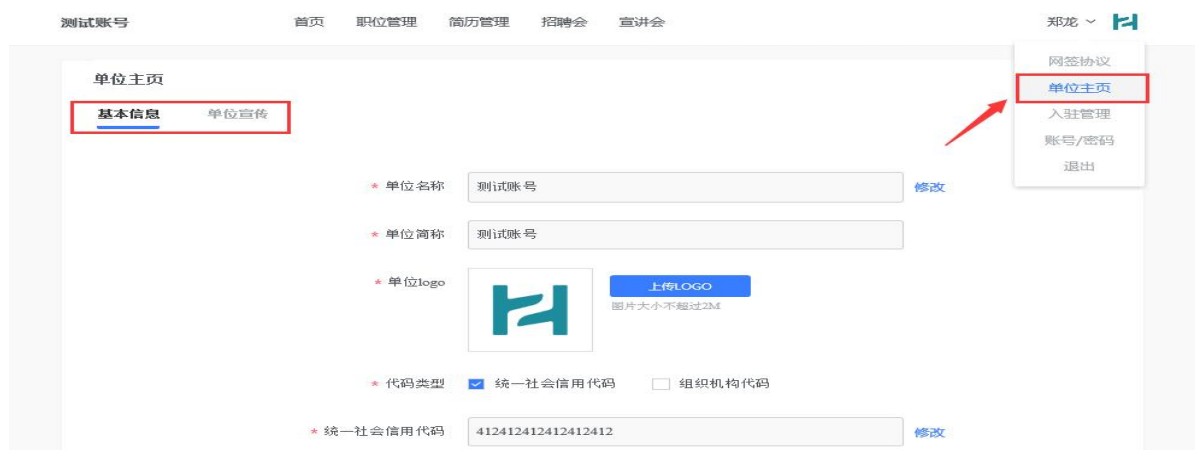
测试账号

首页 职位管理 简历管理 招聘会 宣讲会

郑龙

网签协议
单位主页
入驻管理
账号/密码
退出

单位主页

基本信息 单位宣传

* 单位名称 测试账号 修改

* 单位简称 测试账号

* 单位logo 上传LOGO
图片大小不超过2M

* 代码类型 统一社会信用代码 组织机构代码

* 统一社会信用代码 412412412412412412 修改